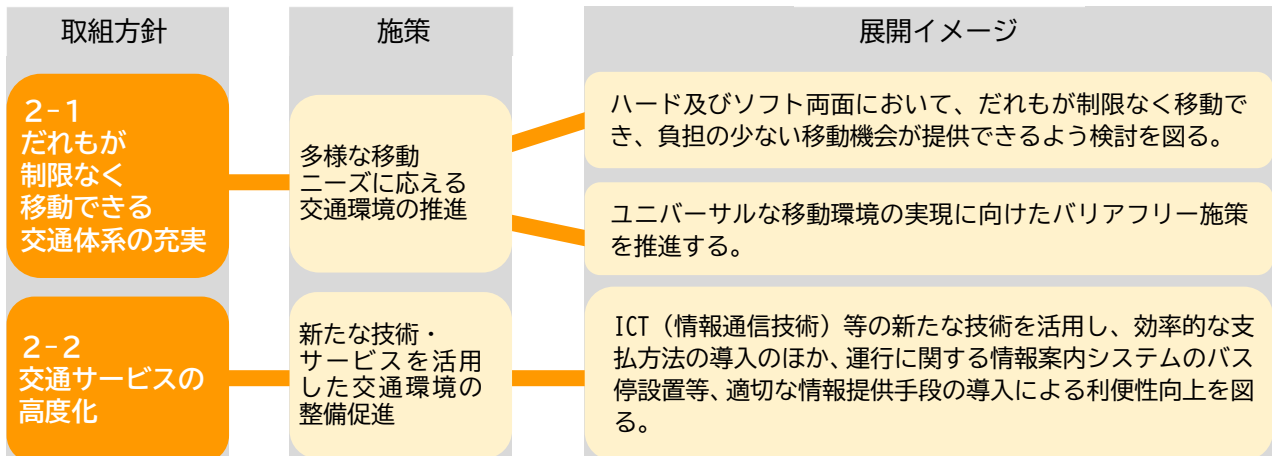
| 取組方針 | 施策 | 展開イメージ |
|---|---|---|
| 2-1 だれもが制限なく移動できる交通体系の充実 | 多様な移動ニーズに応える交通環境の推進 | ハード及びソフト両面において、だれもが制限なく移動でき、負担の少ない移動機会が提供できるよう検討を図る。 |
| | | ユニバーサルな移動環境の実現に向けたバリアフリー施策を推進する。 |
| 2-2 交通サービスの高度化 | 新たな技術・サービスを活用した交通環境の整備促進 | ICT（情報通信技術）等の新たな技術を活用し、効率的な支払方法の導入のほか、運行に関する情報案内システムのバス停設置等、適切な情報提供手段の導入による利便性向上を図る。 |